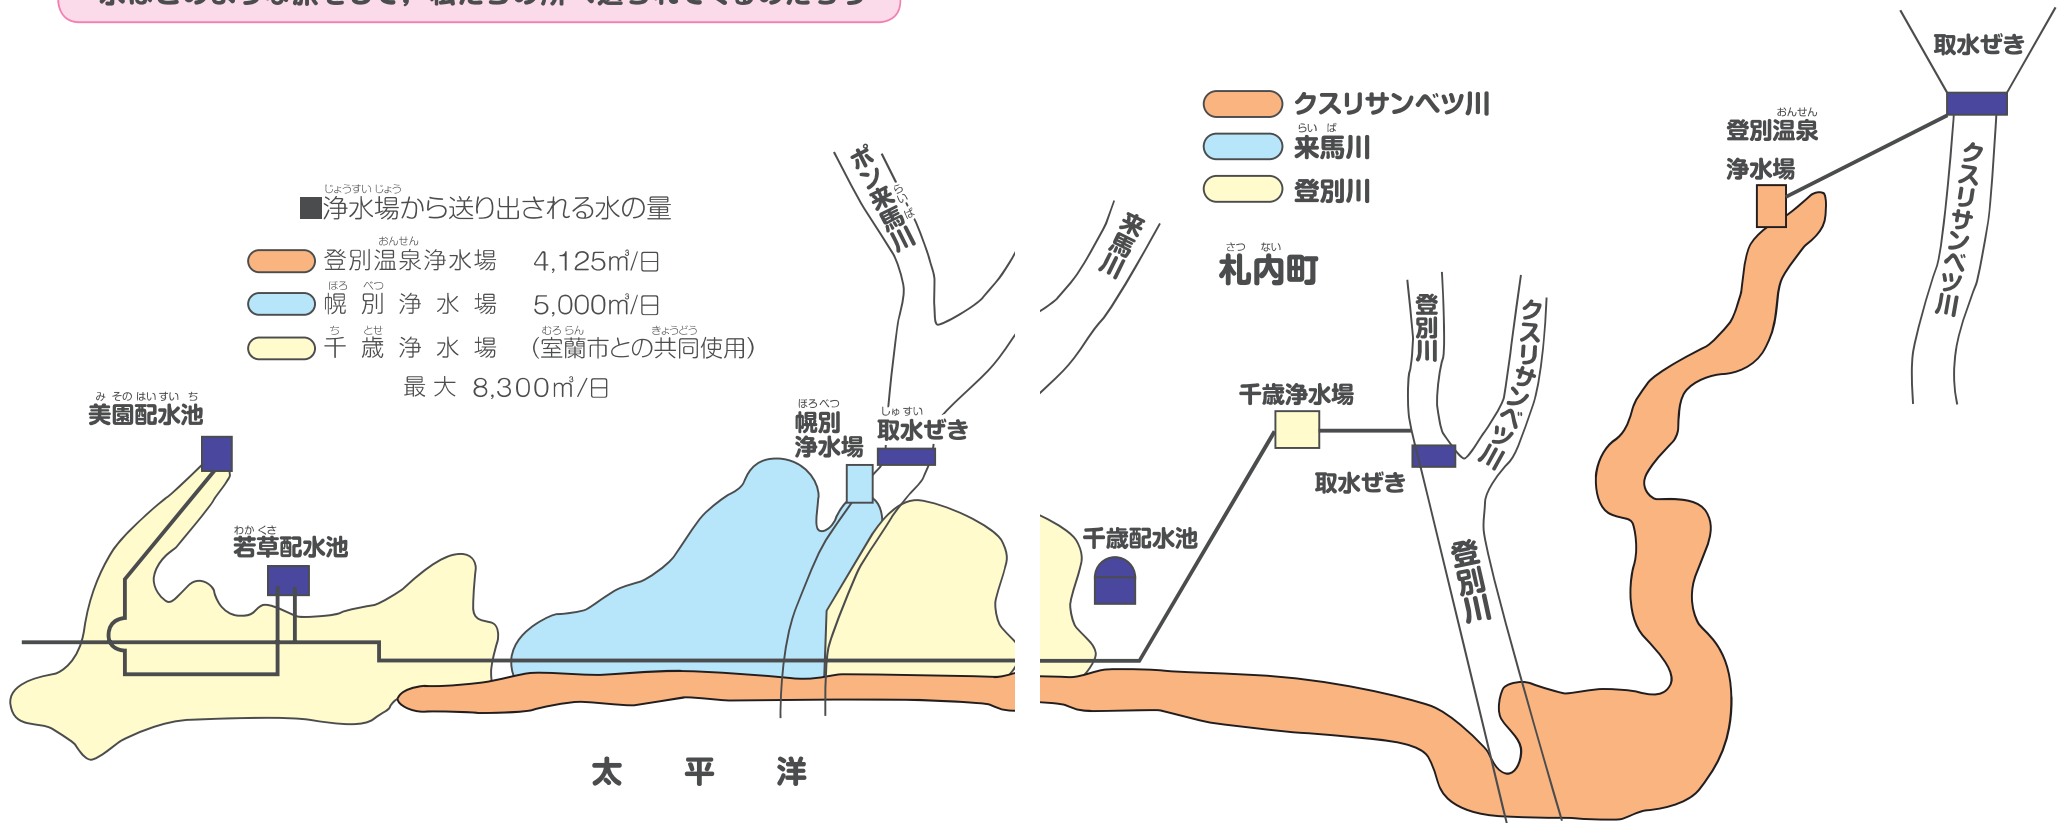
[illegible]

■浄水場から送り出される水の量
登別温泉浄水場　4,125㎥/日
幌別浄水場　5,000㎥/日
千歳浄水場　（室蘭市との共同使用）
最大 8,300㎥/日

美園配水池
若草配水池
幌別浄水場
取水ぜき
ポン来馬川
来馬川
太平洋

クスリサンベツ川
来馬川
登別川
札内町
登別温泉浄水場
取水ぜき
クスリサンベツ川
登別川
クスリサンベツ川
千歳浄水場
取水ぜき
千歳配水池
登別川